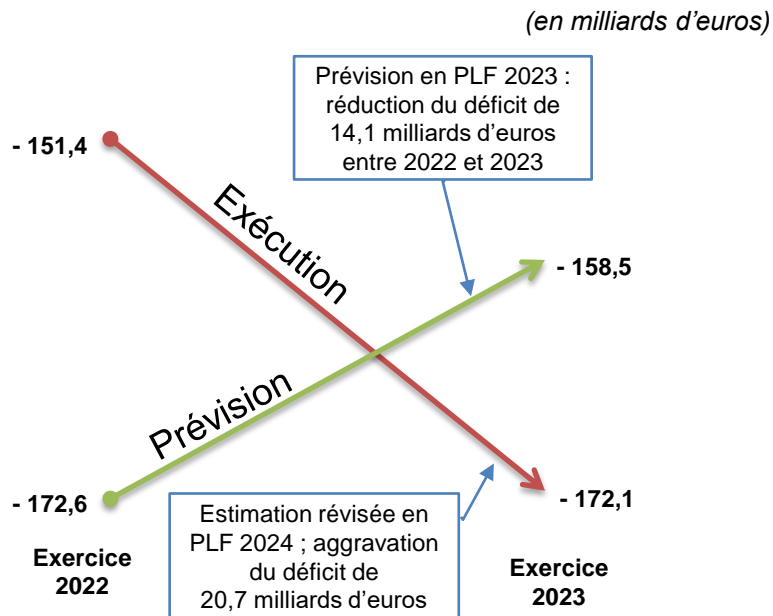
(en milliards d’euros)

Prévision en PLF 2023 : réduction du déficit de 14,1 milliards d’euros entre 2022 et 2023

- 151,4

Exécution

- 158,5

Prévision

- 172,6

- 172,1

Estimation révisée en PLF 2024 ; aggravation du déficit de 20,7 milliards d’euros

Exercice 2022

Exercice 2023